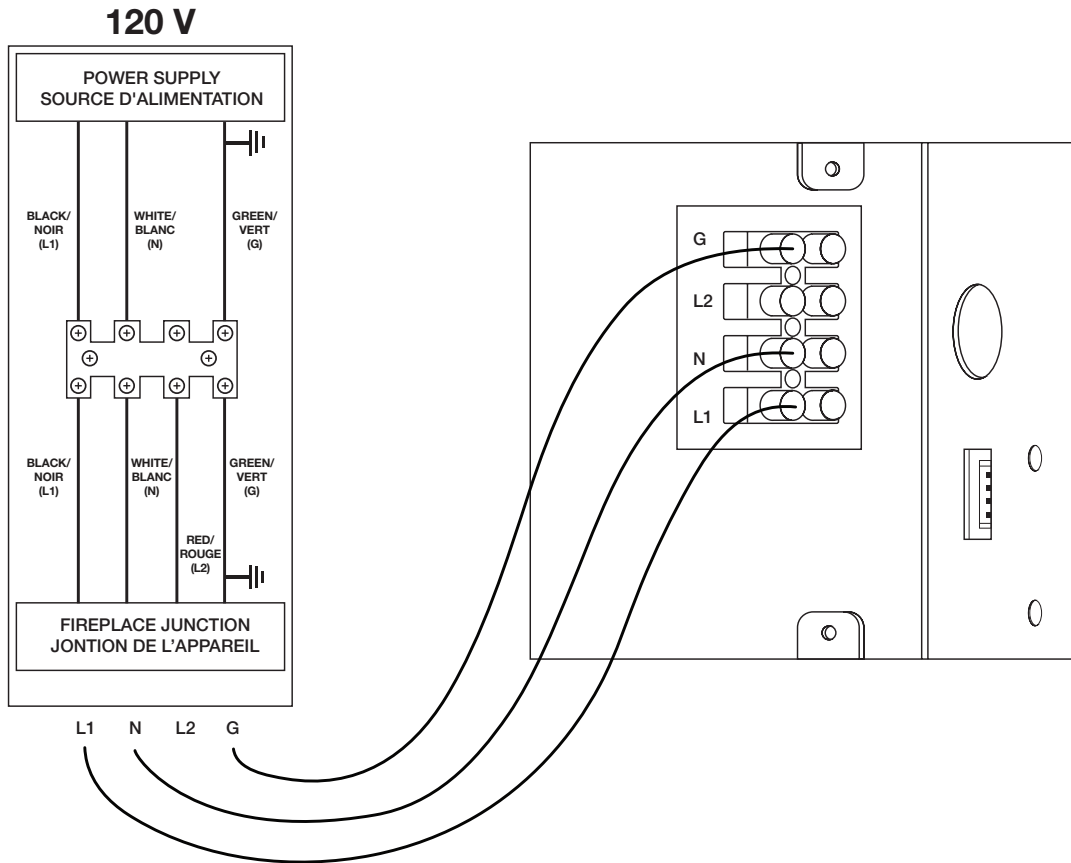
120 V

POWER SUPPLY
SOURCE D'ALIMENTATION

BLACK/
NOIR
(L1)

WHITE/
BLANC
(N)

GREEN/
VERT
(G)

BLACK/
NOIR
(L1)

WHITE/
BLANC
(N)

RED/
ROUGE
(L2)

GREEN/
VERT
(G)

FIREPLACE JUNCTION
JONTION DE L'APPAREIL

L1 N L2 G

G
L2
N
L1